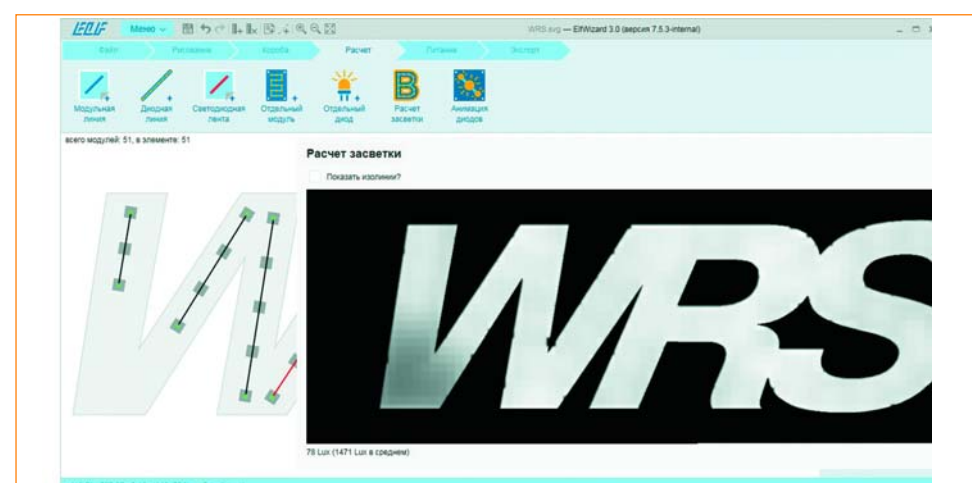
ELF Меню

WRS.svg — ElfWizard 3.0 (версия 7.5.3-internal)

Файл Рисование Короба Расчет Питание Экспорт

Модульная линия
Диодная линия
Светодиодная лента
Отдельный модуль
Отдельный диод
Расчет засветки
Анимация диодов

всего модулей: 51, в элементе: 51

Расчет засветки

Показать изолинии?

WRS

78 Lux (1471 Lux в среднем)